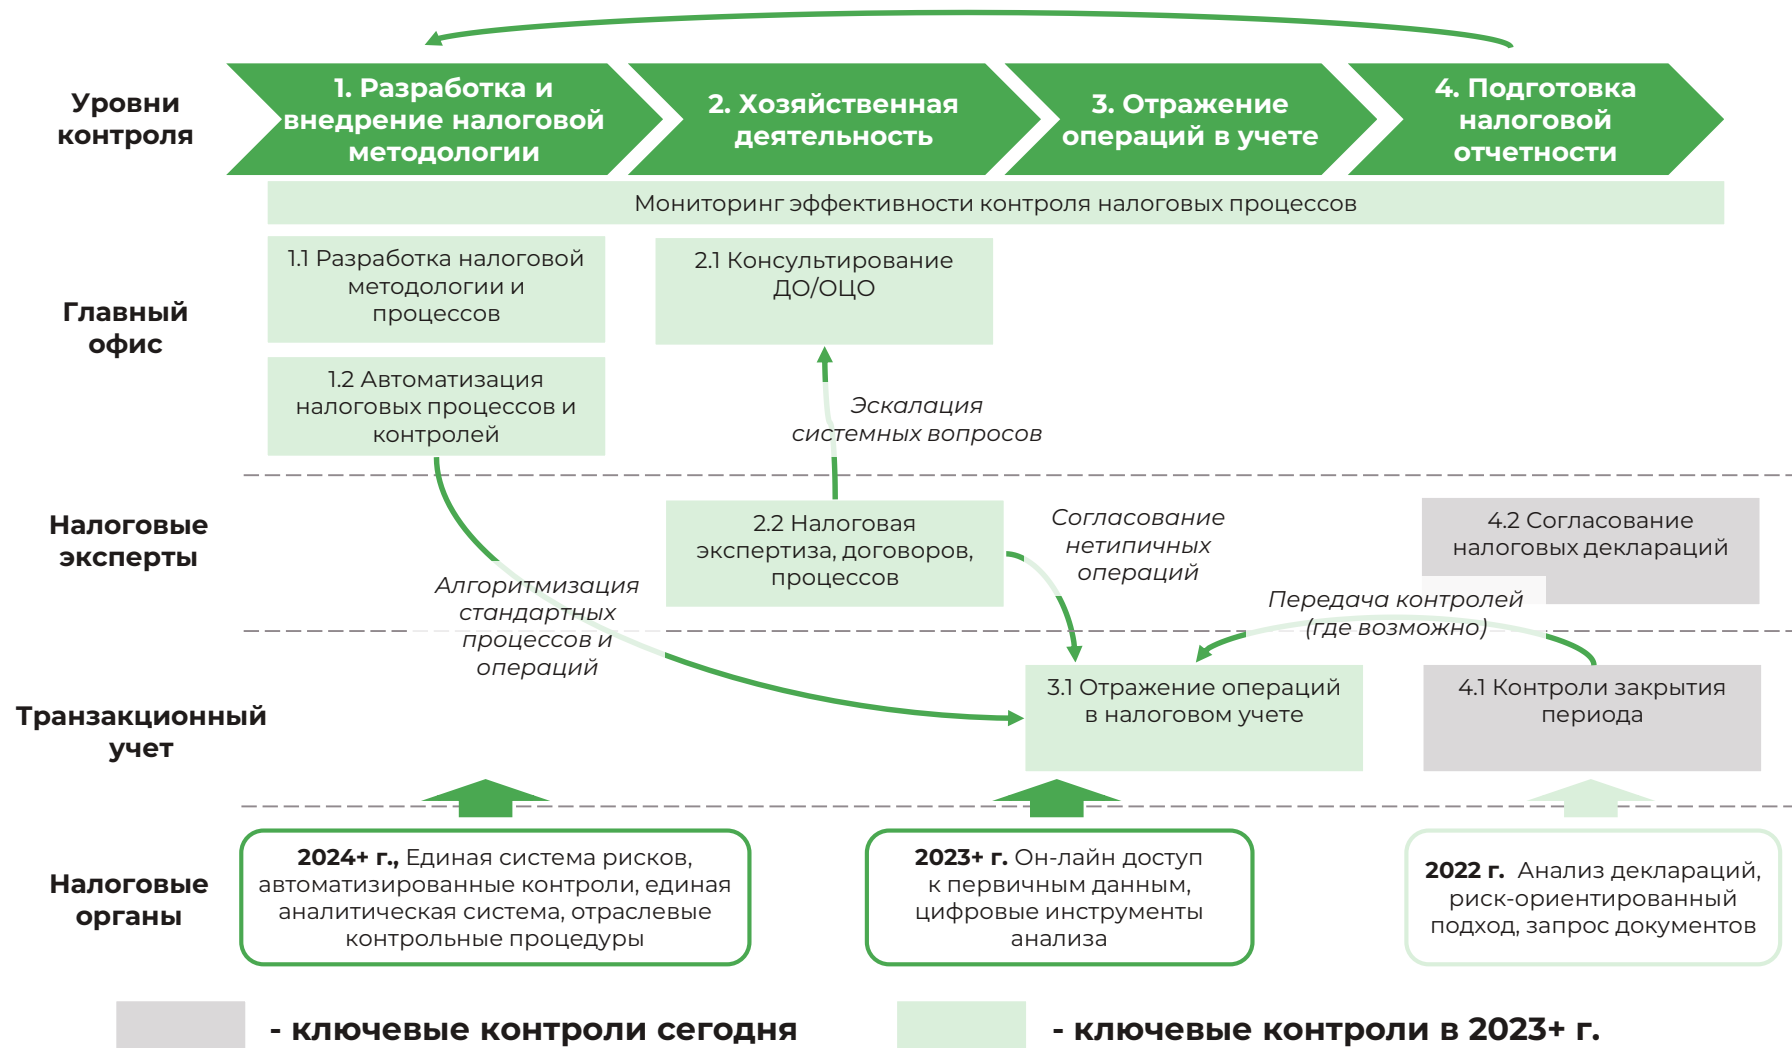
Уровни контроля

1. Разработка и внедрение налоговой методологии

2. Хозяйственная деятельность

3. Отражение операций в учете

4. Подготовка налоговой отчетности

Мониторинг эффективности контроля налоговых процессов

Главный офис

1.1 Разработка налоговой методологии и процессов

1.2 Автоматизация налоговых процессов и контролей

2.1 Консультирование ДО/ОЦО

Эскалация системных вопросов

Налоговые эксперты

2.2 Налоговая экспертиза, договоров, процессов

Согласование нетипичных операций

4.2 Согласование налоговых деклараций

Передача контролей (где возможно)

Алгоритмизация стандартных процессов и операций

Транзакционный учет

3.1 Отражение операций в налоговом учете

4.1 Контроли закрытия периода

Налоговые органы

**2024+ г.,** Единая система рисков, автоматизированные контроли, единая аналитическая система, отраслевые контрольные процедуры

**2023+ г.** Он-лайн доступ к первичным данным, цифровые инструменты анализа

**2022 г.** Анализ деклараций, риск-ориентированный подход, запрос документов

- ключевые контроли сегодня

- ключевые контроли в 2023+ г.